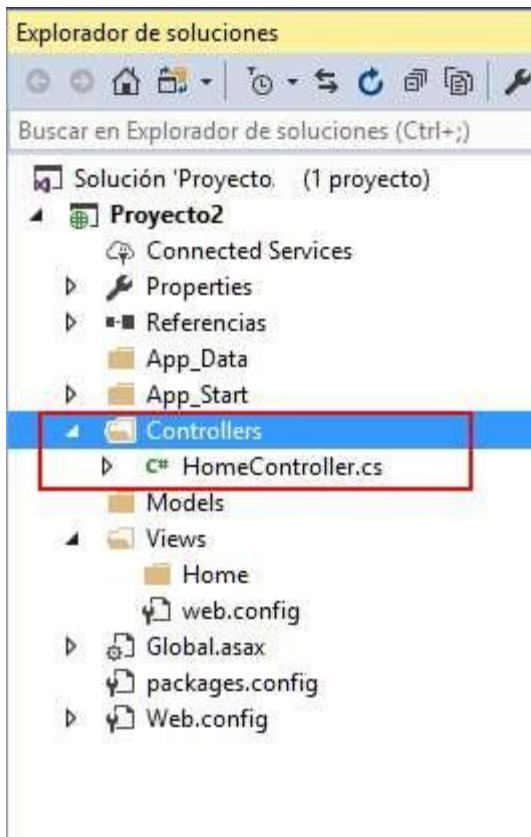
Explorador de soluciones

Buscar en Explorador de soluciones (Ctrl+;)

Solución 'Proyecto (1 proyecto)
Proyecto2
Connected Services
Properties
Referencias
App_Data
App_Start
Controllers
C# HomeController.cs
Models
Views
Home
web.config
Global.asax
packages.config
Web.config